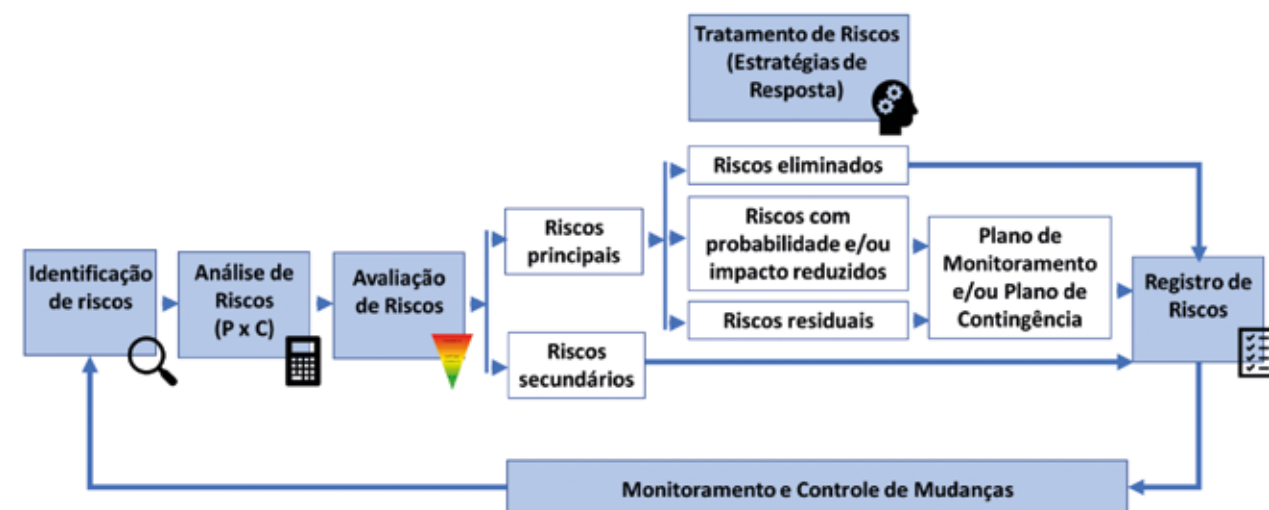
Tratamento de Riscos (Estratégias de Resposta)

Identificação de riscos

Análise de Riscos (P x C)

Avaliação de Riscos

Riscos principais

Riscos secundários

Riscos eliminados

Riscos com probabilidade e/ou impacto reduzidos

Riscos residuais

Plano de Monitoramento e/ou Plano de Contingência

Registro de Riscos

Monitoramento e Controle de Mudanças